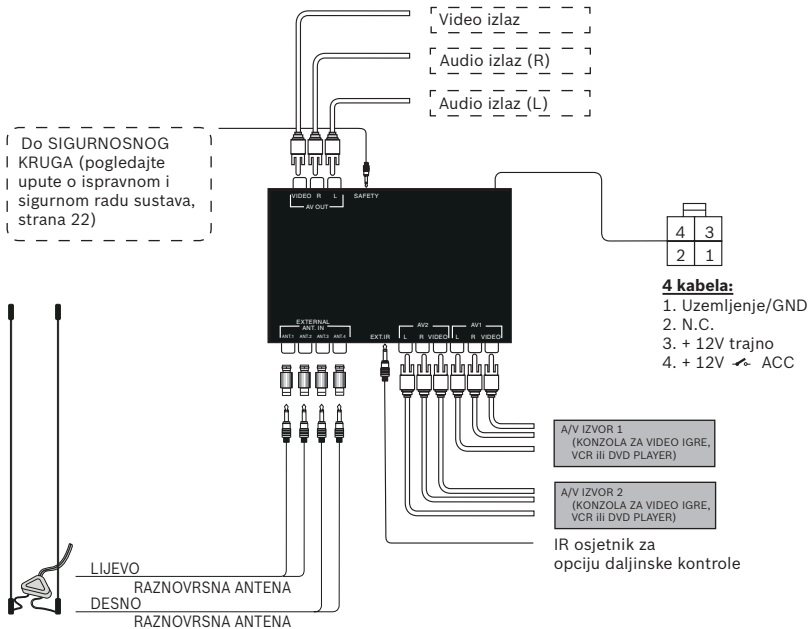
Video izlaz

Audio izlaz (R)

Audio izlaz (L)

Do SIGURNOSNOG KRUGA (pogledajte upute o ispravnom i sigurnom radu sustava, strana 22)

VIDEO R L
AV OUT
SAFETY

| 4 | 3 |
|---|---|
| 2 | 1 |

**4 kabela:**
1. Uzemljenje/GND
2. N.C.
3. + 12V trajno
4. + 12V ACC

EXTERNAL ANT. IN
ANT1 ANT2 ANT3 ANT4
EXT.IR
AV2
L R VIDEO
AV1
L R VIDEO

A/V IZVOR 1
(KONZOLA ZA VIDEO IGRE, VCR ili DVD PLAYER)

A/V IZVOR 2
(KONZOLA ZA VIDEO IGRE, VCR ili DVD PLAYER)

IR osjetnik za opciju daljinske kontrole

LIJEVO
RAZNOVRSNA ANTENA
DESNO
RAZNOVRSNA ANTENA